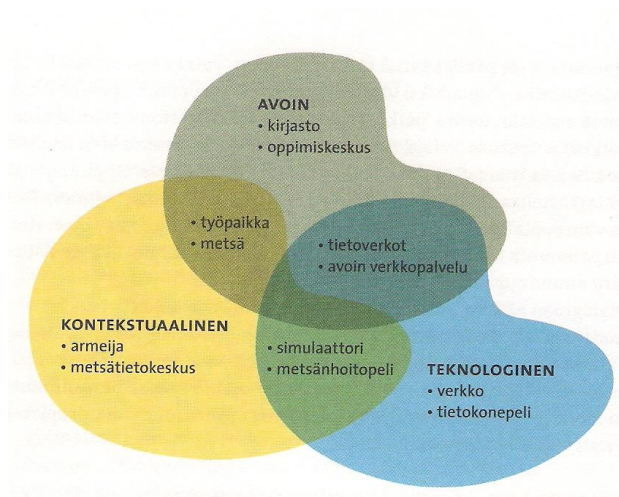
AVOIN
• kirjasto
• oppimiskeskus

• työpaikka
• metsä

• tietoverkot
• avoin verkkopalvelu

KONTEKSTUAALINEN
• armeija
• metsätietokeskus

• simulaattori
• metsänhoitopeli

TEKNOLOGINEN
• verkko
• tietokonepeli